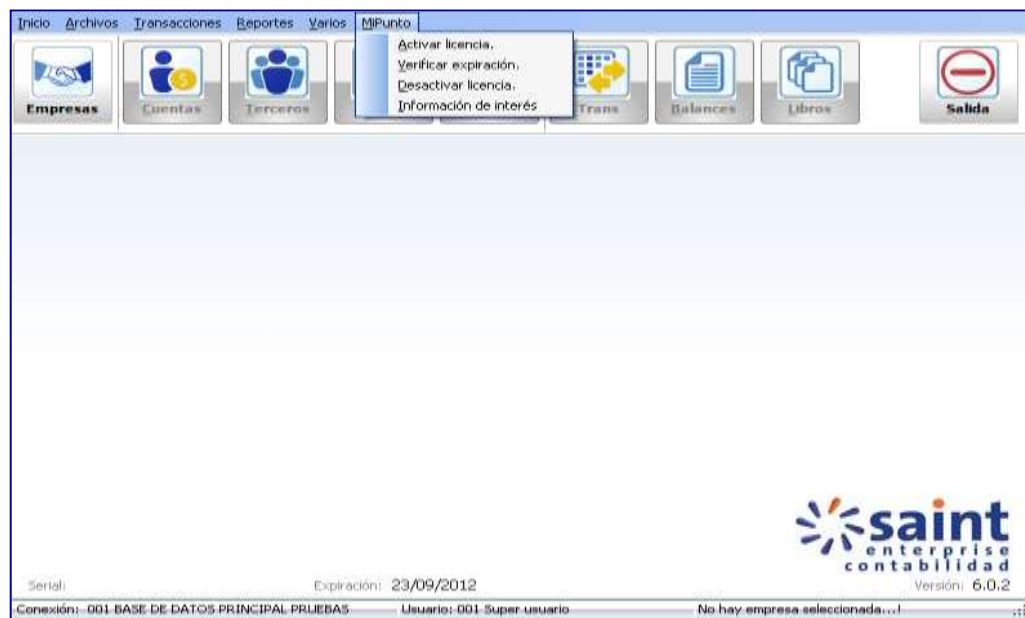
Inicio Archivos Transacciones Reportes Varios MiPunto

Activar licencia.
Verificar expiración.
Desactivar licencia.
Información de interés

Empresas Cuentas Terceros Trans Balances Libros Salida

saint
enterprise
contabilidad

Serial: Expiración: 23/09/2012 Versión: 6.0.2

Conexión: 001 BASE DE DATOS PRINCIPAL PRUEBAS Usuario: 001 Super usuario No hay empresa seleccionada...!